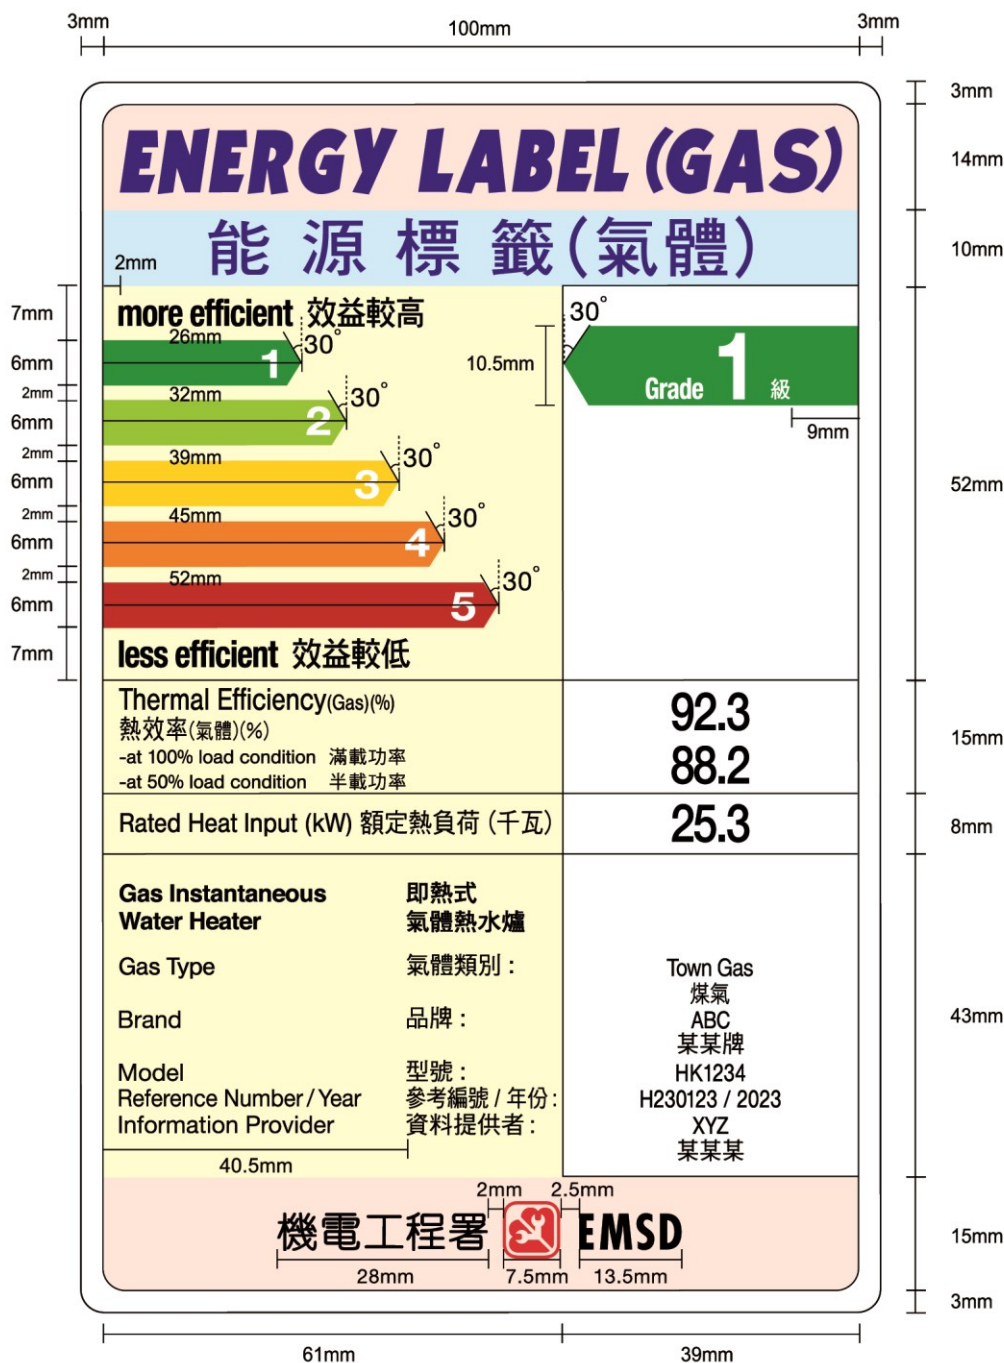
3mm 100mm 3mm

3mm
14mm
10mm
52mm
15mm
8mm
43mm
15mm
3mm

ENERGY LABEL (GAS)

能 源 標 籤 (氣體)

2mm

7mm
6mm
2mm
6mm
2mm
6mm
2mm
6mm
2mm
6mm
7mm

more efficient 效益較高

26mm $30^{\circ}$ 1
32mm $30^{\circ}$ 2
39mm $30^{\circ}$ 3
45mm $30^{\circ}$ 4
52mm $30^{\circ}$ 5

10.5mm

$30^{\circ}$

Grade 1 級

9mm

less efficient 效益較低

Thermal Efficiency(Gas)(%)
熱效率(氣體)(%)
-at 100% load condition 滿載功率
-at 50% load condition 半載功率

92.3
88.2

Rated Heat Input (kW) 額定熱負荷 (千瓦)

25.3

Gas Instantaneous Water Heater
即熱式氣體熱水爐

Gas Type
氣體類別:

Town Gas
煤氣

Brand
品牌:

ABC
某某牌

Model
型號:

HK1234

Reference Number / Year
參考編號 / 年份:

H230123 / 2023

Information Provider
資料提供者:

XYZ
某某某

40.5mm

2mm 2.5mm

機電工程署 EMSD

28mm 7.5mm 13.5mm

61mm 39mm